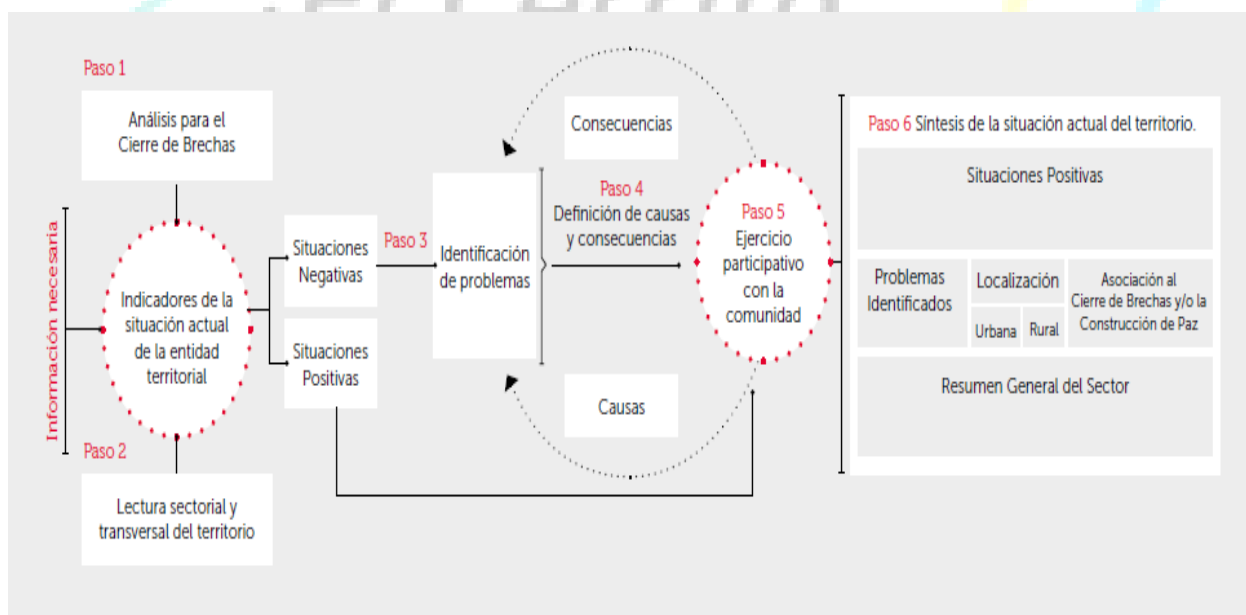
Paso 1

Análisis para el Cierre de Brechas

Información necesaria

Indicadores de la situación actual de la entidad territorial

Paso 2

Lectura sectorial y transversal del territorio

Situaciones Negativas

Situaciones Positivas

Paso 3

Identificación de problemas

Consecuencias

Paso 4
Definición de causas y consecuencias

Causas

Paso 5
Ejercicio participativo con la comunidad

Paso 6 Síntesis de la situación actual del territorio.

Situaciones Positivas

| Problemas Identificados | Localización | | Asociación al Cierre de Brechas y/o la Construcción de Paz |
|---|---|---|---|
| | Urbana | Rural | |

Resumen General del Sector